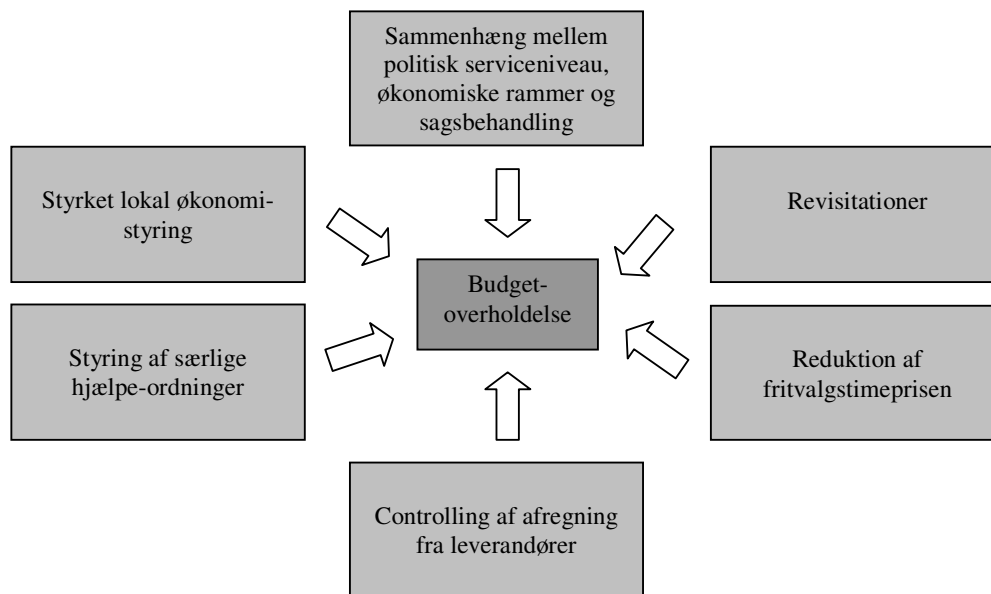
Sammenhæng mellem politisk serviceniveau, økonomiske rammer og sagsbehandling

Styrket lokal økonomi-styring

Revisitationer

Budget-overholdelse

Styring af særlige hjælpe-ordninger

Reduktion af fritvalgstimeprisen

Controlling af afregning fra leverandører